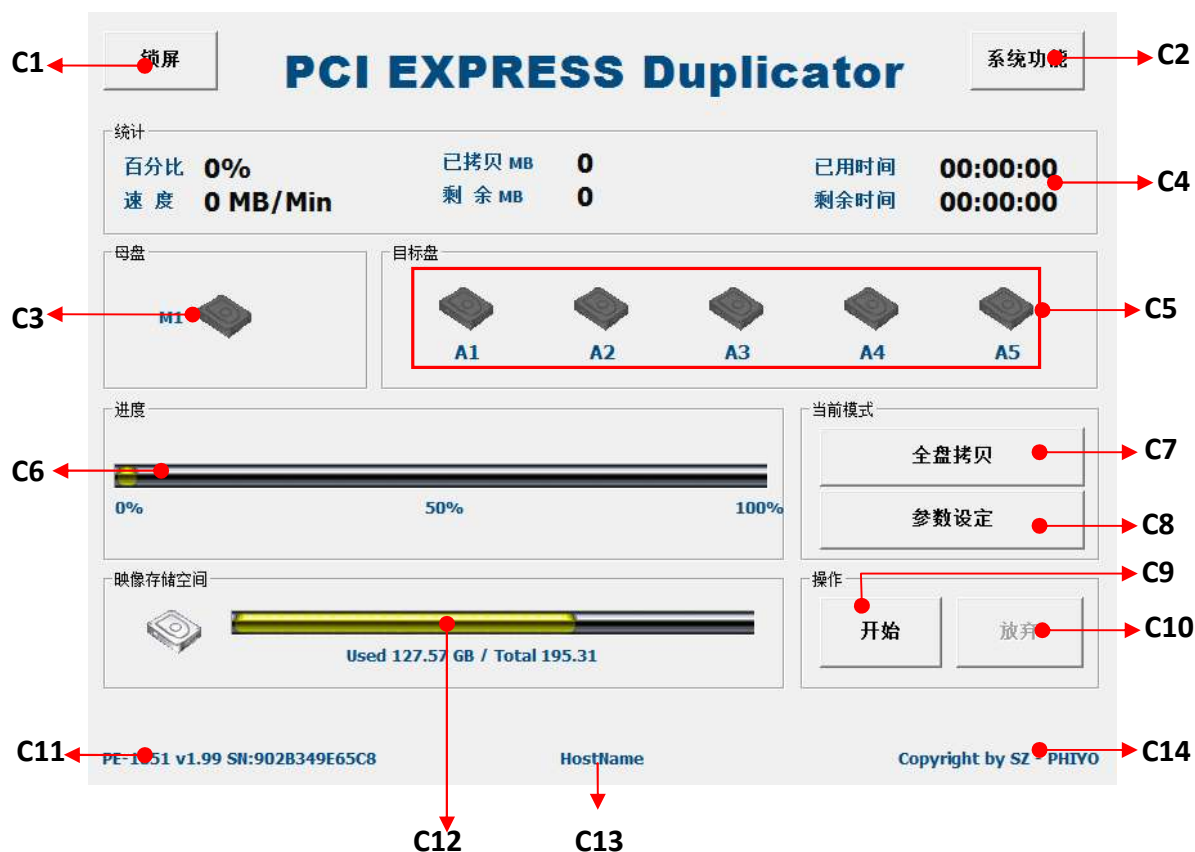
C1 锁屏

PCI EXPRESS Duplicator

系统功能 C2

统计

百分比 0%

速 度 0 MB/Min

已拷贝 MB 0

剩 余 MB 0

已用时间 00:00:00

剩余时间 00:00:00

C4

母盘

C3 M1

目标盘

A1 A2 A3 A4 A5

C5

进度

C6

0% 50% 100%

当前模式

全盘拷贝 C7

参数设定 C8

映像存储空间

Used 127.57 GB / Total 195.31

操作

C9

开始

放弃 C10

C11 PE-1051 v1.99 SN:902B349E65C8

HostName

Copyright by SZ - PHIYO C14

C12 C13